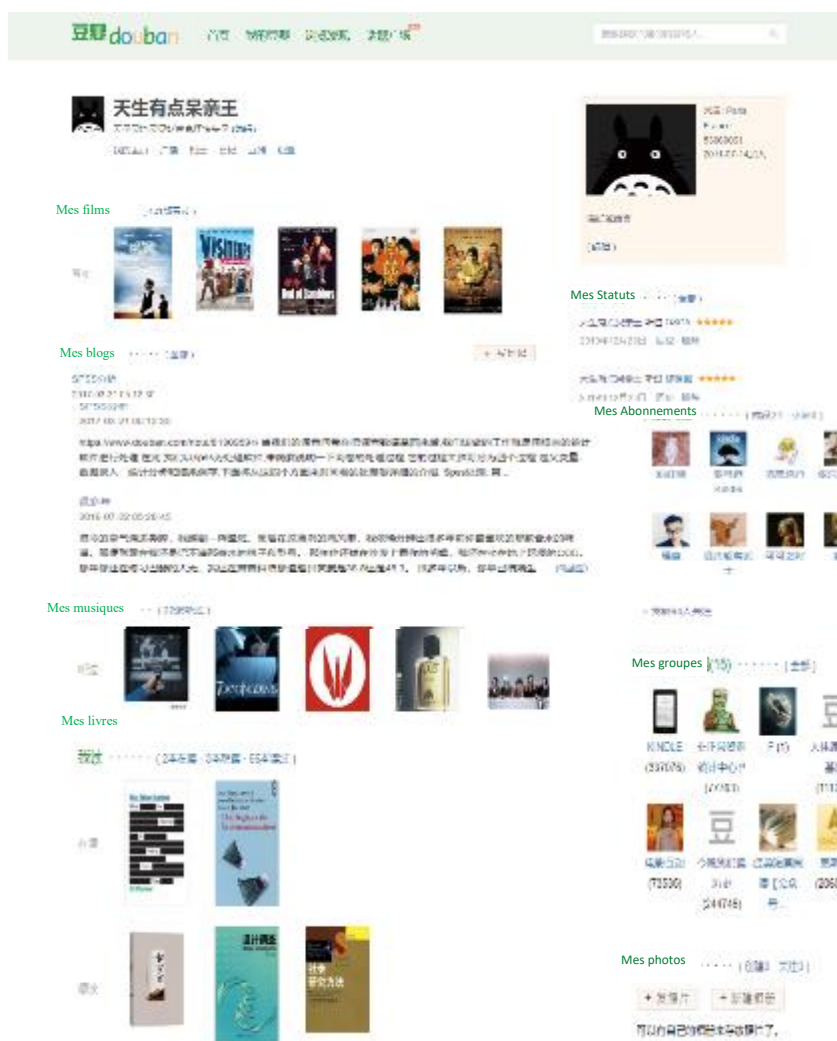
豆瓣 douban 首页 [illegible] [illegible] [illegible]

天生有点呆亲王

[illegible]

Mes films

Mes blogs

Mes Statuts

Mes Abonnements

Mes musiques

Mes groupes (15)

Mes livres

KINDLE

Mes photos

+ 发照片 + 新建相册

可以在自己的相册里添加照片了。